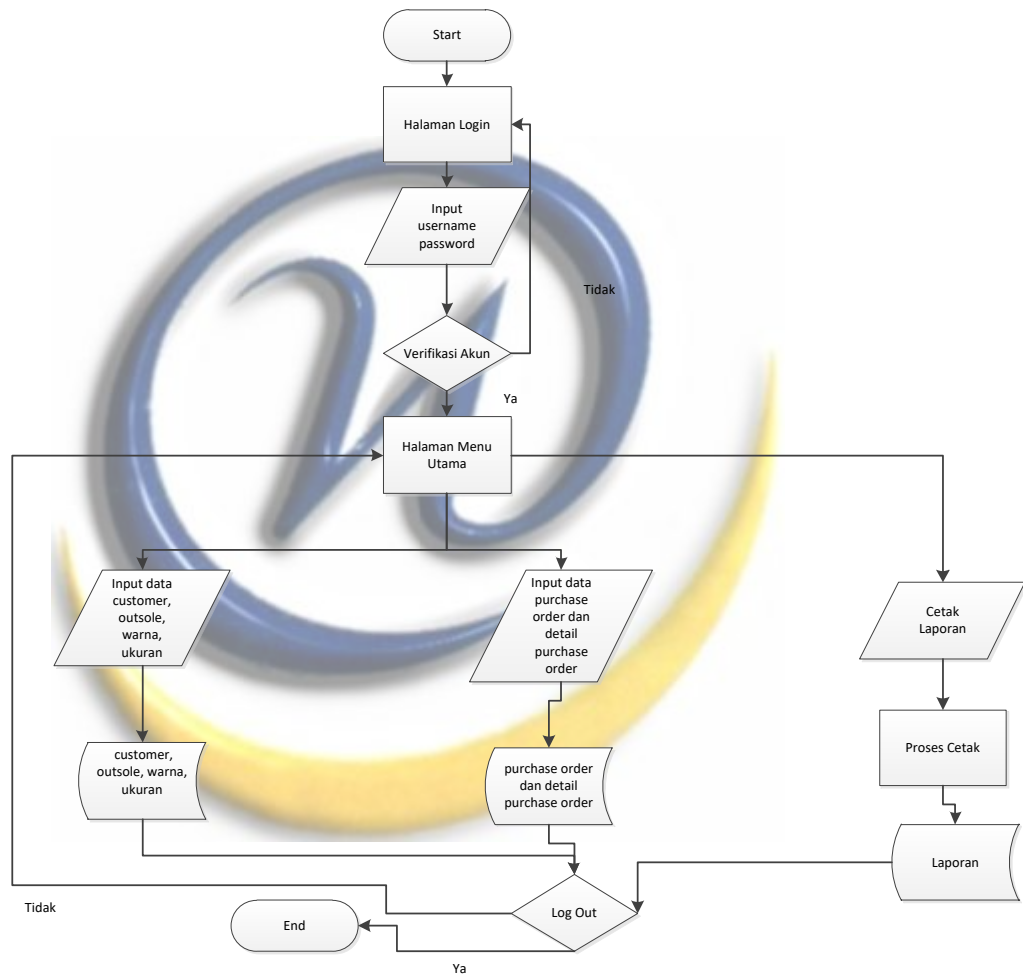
Start

Halaman Login

Input username password

Tidak

Verifikasi Akun

Ya

Halaman Menu Utama

Input data customer, outsole, warna, ukuran

Input data purchase order dan detail purchase order

Cetak Laporan

customer, outsole, warna, ukuran

purchase order dan detail purchase order

Proses Cetak

Laporan

Tidak

Log Out

End

Ya